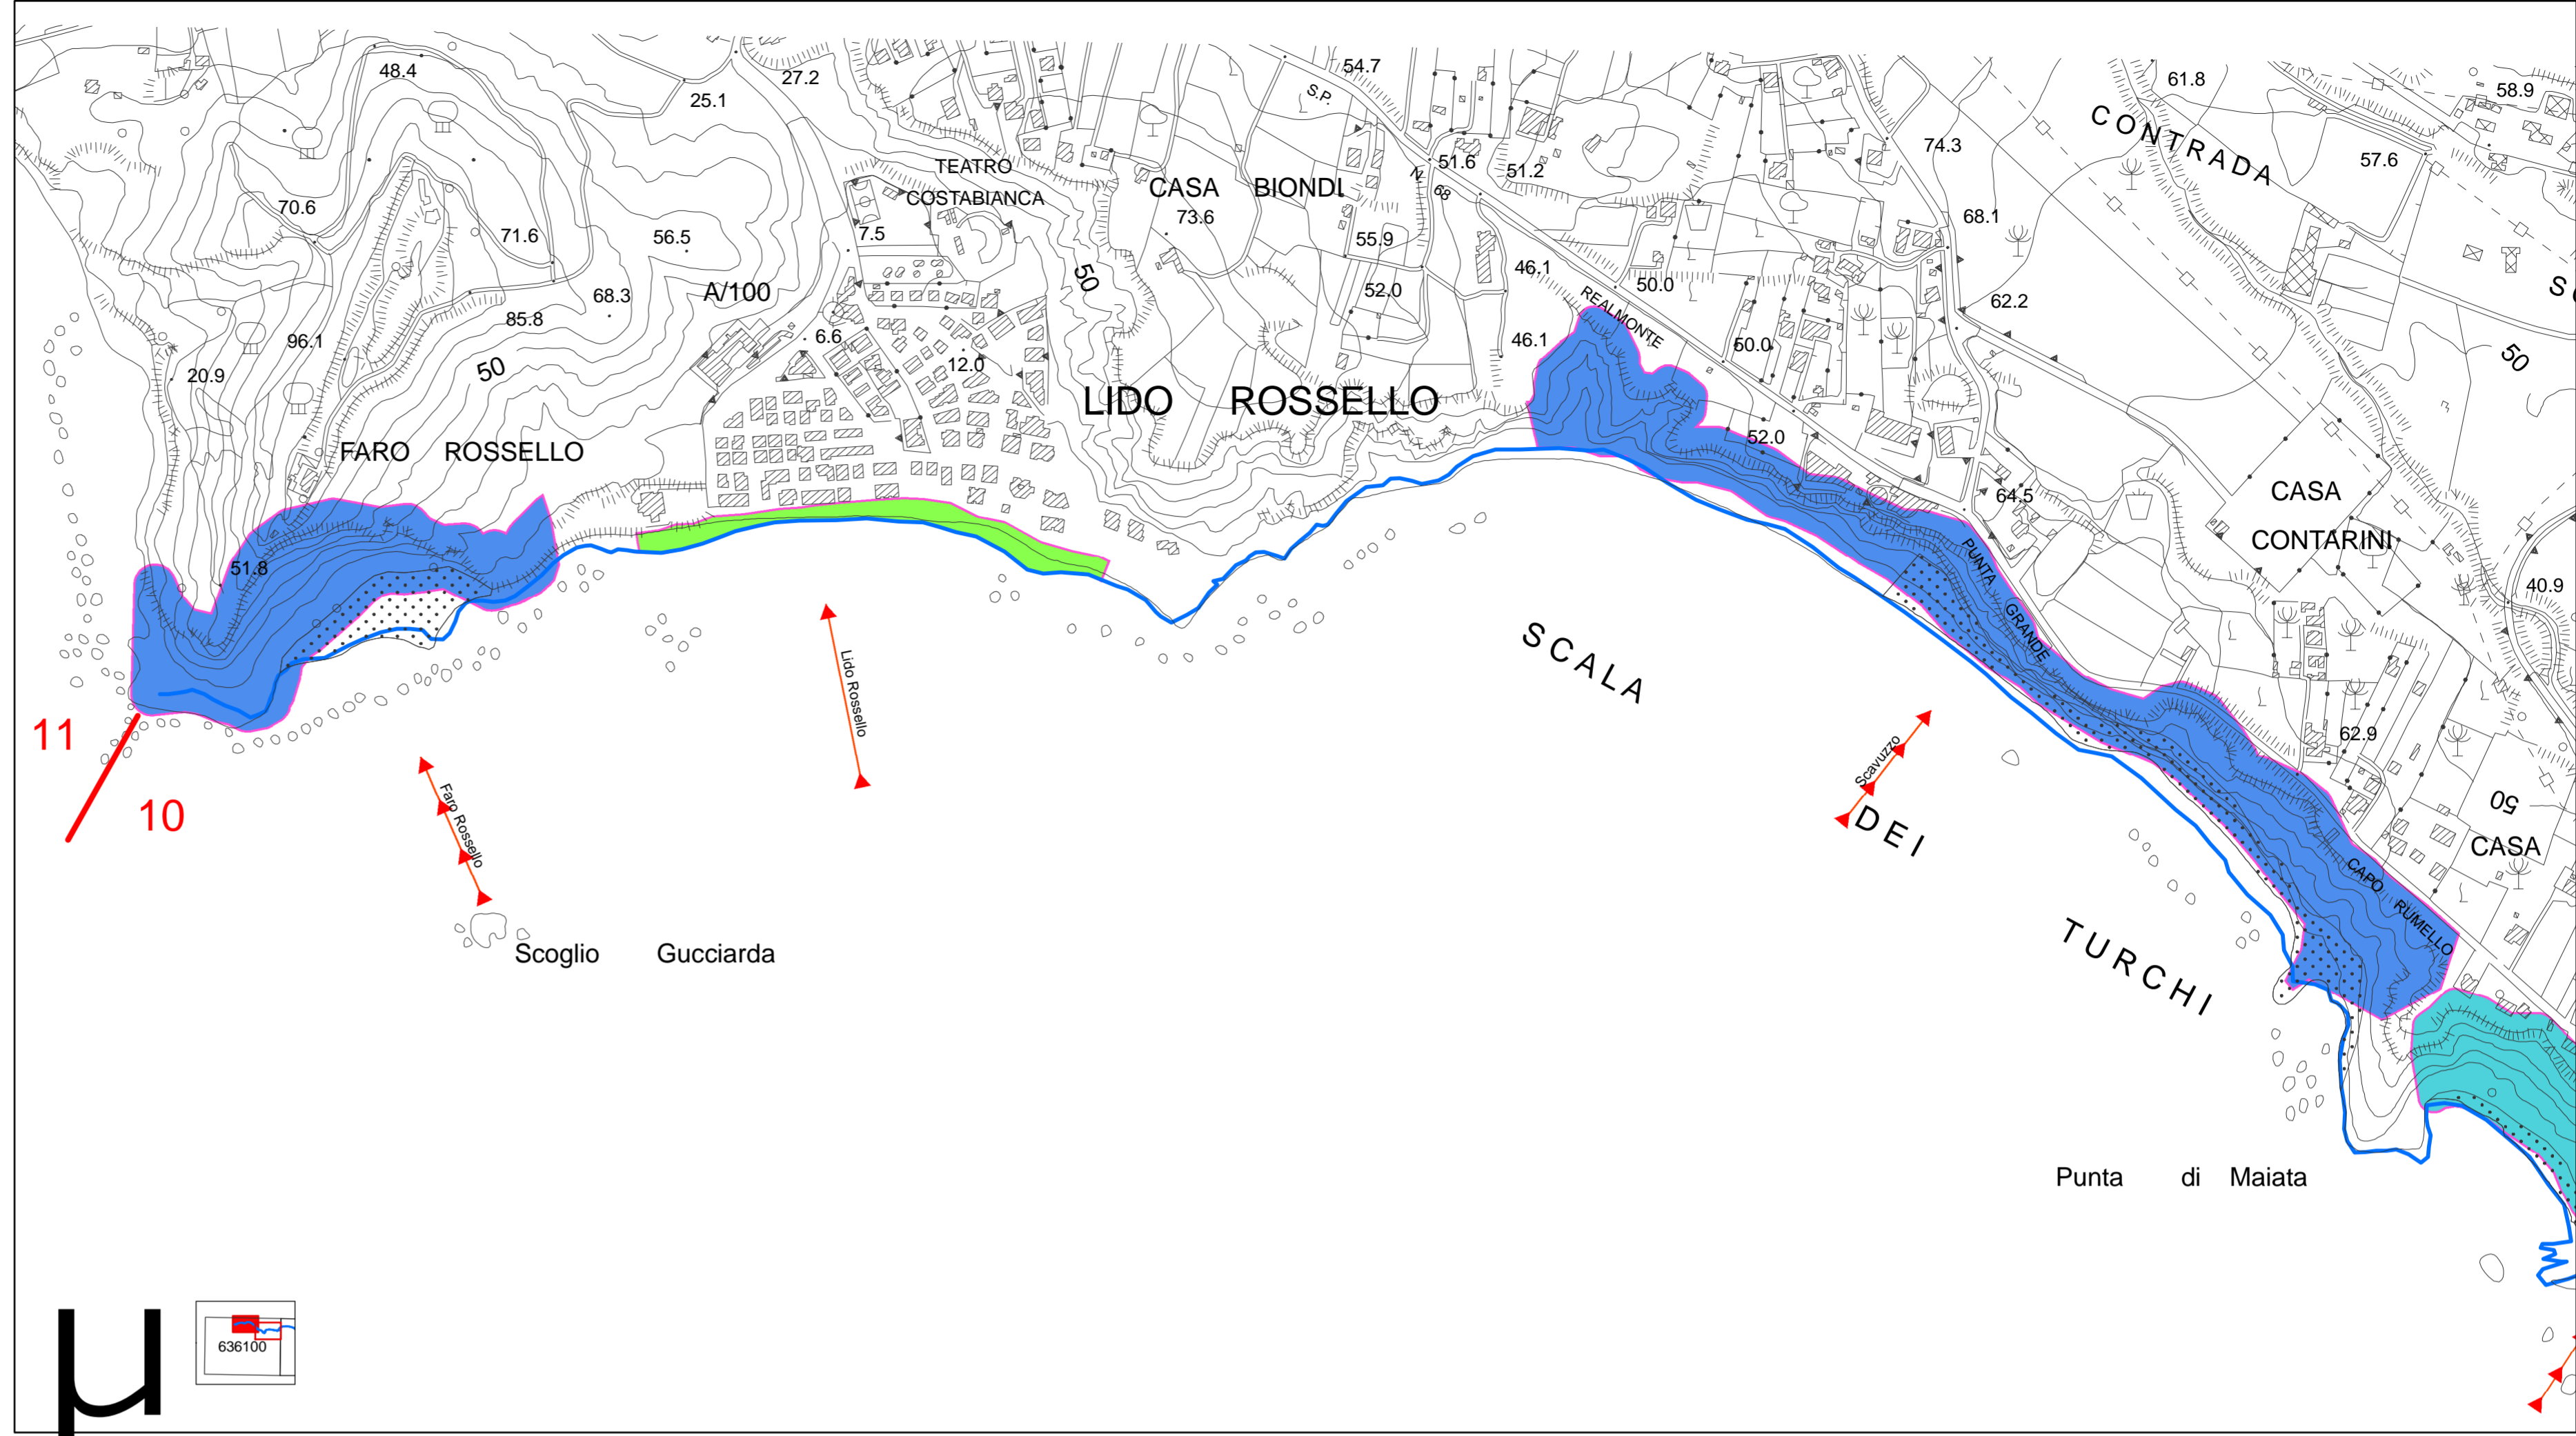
48.4
25.1
27.2
54.7
S.P.
61.8
58.9
CONTRADA
57.6
74.3
70.6
TEATRO
COSTABIANCA
CASA
BIONDI
51.6
51.2
N. 68
68.1
71.6
56.5
7.5
73.6
55.9
62.2
68.3
A/100
50
52.0
46.1
50.0
REALMONTE
85.8
96.1
6.6
46.1
50.0
50
20.9
50
12.0
LIDO
ROSSELLO
52.0
FARO
ROSSELLO
64.5
CASA
CONTARINI
51.8
PUNTA
GRANDE
40.9
SCALA
Lido Rossello
11
62.9
Scavuzzo
10
Faro Rossello
DEI
50
CASA
CAPO
RUMELLO
TURCHI
Scoglio
Gucciarda
Punta
di
Maiata
μ
636100